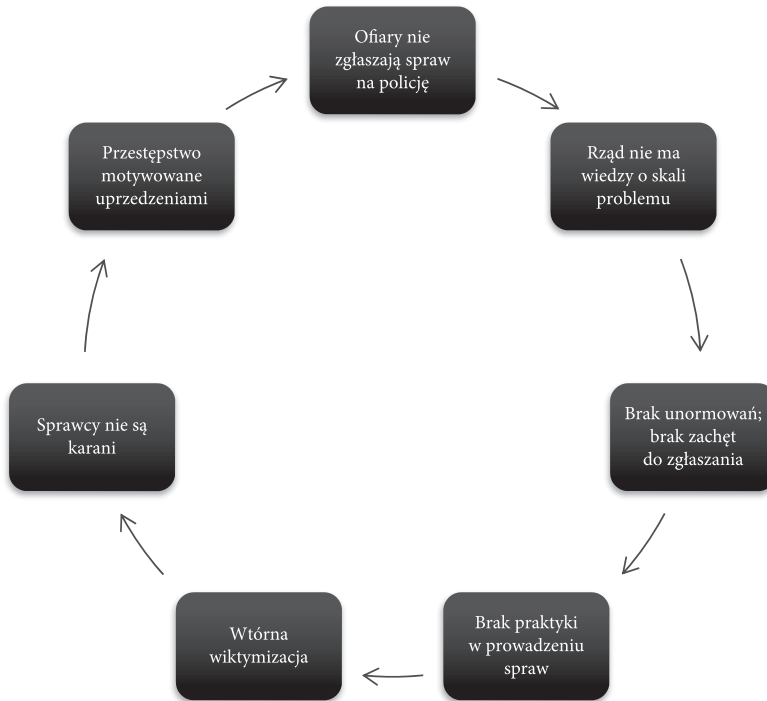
Ofiary nie zgłaszają spraw na policję

Rząd nie ma wiedzy o skali problemu

Brak unormowań; brak zachęt do zgłaszania

Brak praktyki w prowadzeniu spraw

Wtórna wiktymizacja

Sprawcy nie są karani

Przestępstwo motywowane uprzedzeniami